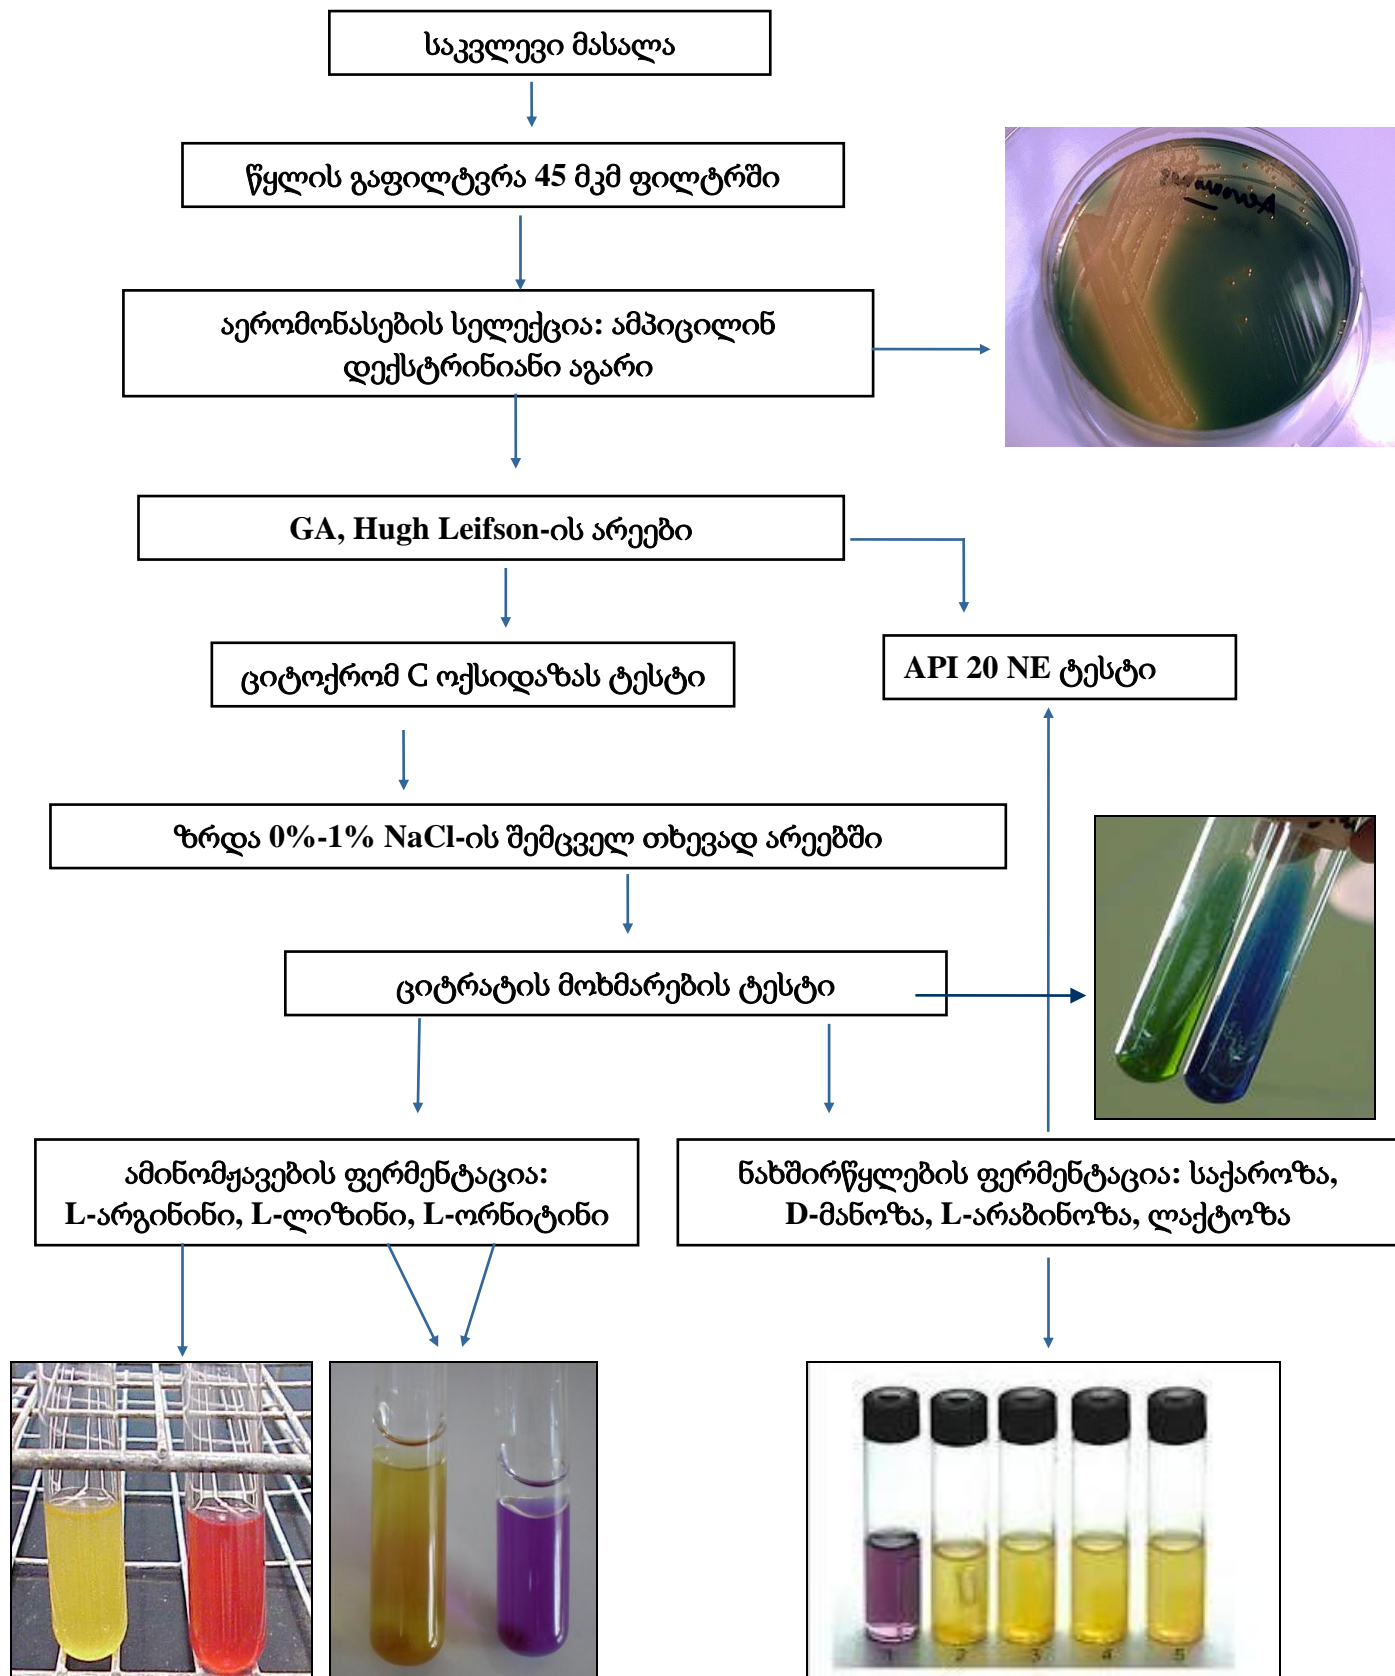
საკვლევი მასალა

წყლის გაფილტვრა 45 მკმ ფილტრში

აერომონასების სელექცია: ამპიცილინ დექსტრინიანი აგარი

GA, Hugh Leifson-ის არეები

ციტოქრომ C ოქსიდაზას ტესტი

API 20 NE ტესტი

ზრდა 0%-1% NaCl-ის შემცველ თხევად არეებში

ციტრატის მოხმარების ტესტი

ამინომჟავების ფერმენტაცია: L-არგინინი, L-ლიზინი, L-ორნიტინი

ნახშირწყლების ფერმენტაცია: საქაროზა, D-მანოზა, L-არაბინოზა, ლაქტოზა

1 2 3 4 5